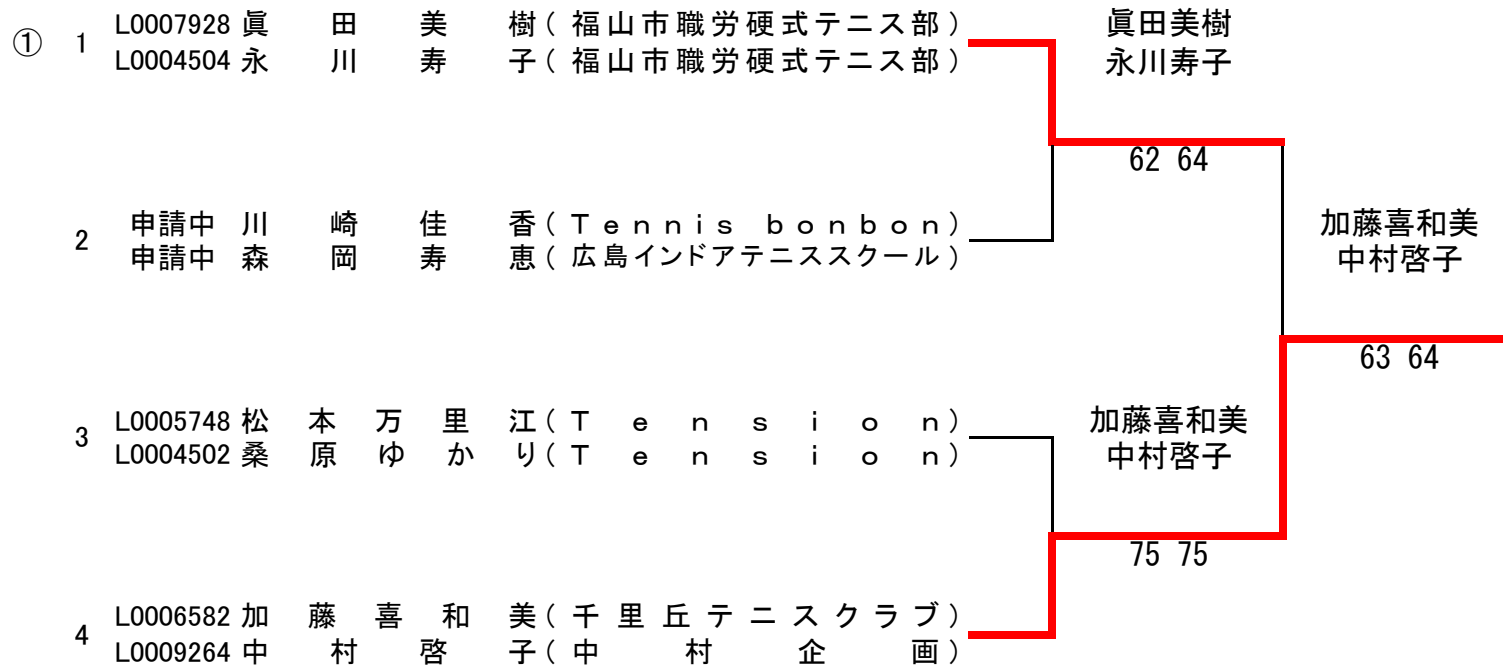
① 1 L0007928 眞田美樹（福山市職労硬式テニス部）
L0004504 永川寿子（福山市職労硬式テニス部）

眞田美樹
永川寿子

62 64

2 申請中 川崎佳香（Tennis bonbon）
申請中 森岡寿恵（広島インドアテニススクール）

加藤喜和美
中村啓子

63 64

3 L0005748 松本万里江（Tension）
L0004502 桑原ゆかり（Tension）

加藤喜和美
中村啓子

75 75

4 L0006582 加藤喜和美（千里丘テニスクラブ）
L0009264 中村啓子（中村企画）